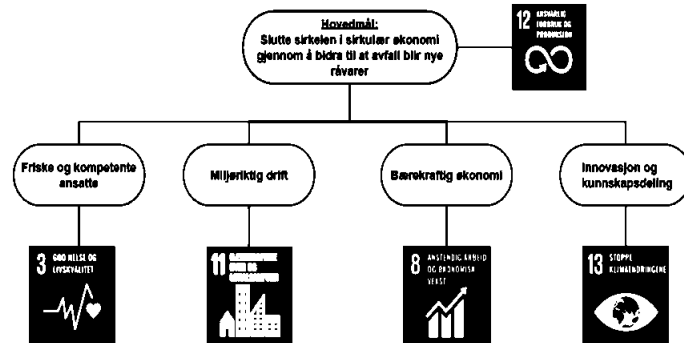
Hovedmål:
Slutte sirkelen i sirkulær økonomi gjennom å bidra til at avfall blir nye råvarer

12 ANSVARLIG FORBRUK OG PRODUKSJON

Friske og kompetente ansatte

Miljøriktig drift

Bærekraftig økonomi

Innovasjon og kunnskapsdeling

3 GOD HELSE OG LIVSKVALITET

11 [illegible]

8 ANSTENDIG ARBEID OG ØKONOMISK VEKST

13 STOPPE KLIMAENDRINGENE